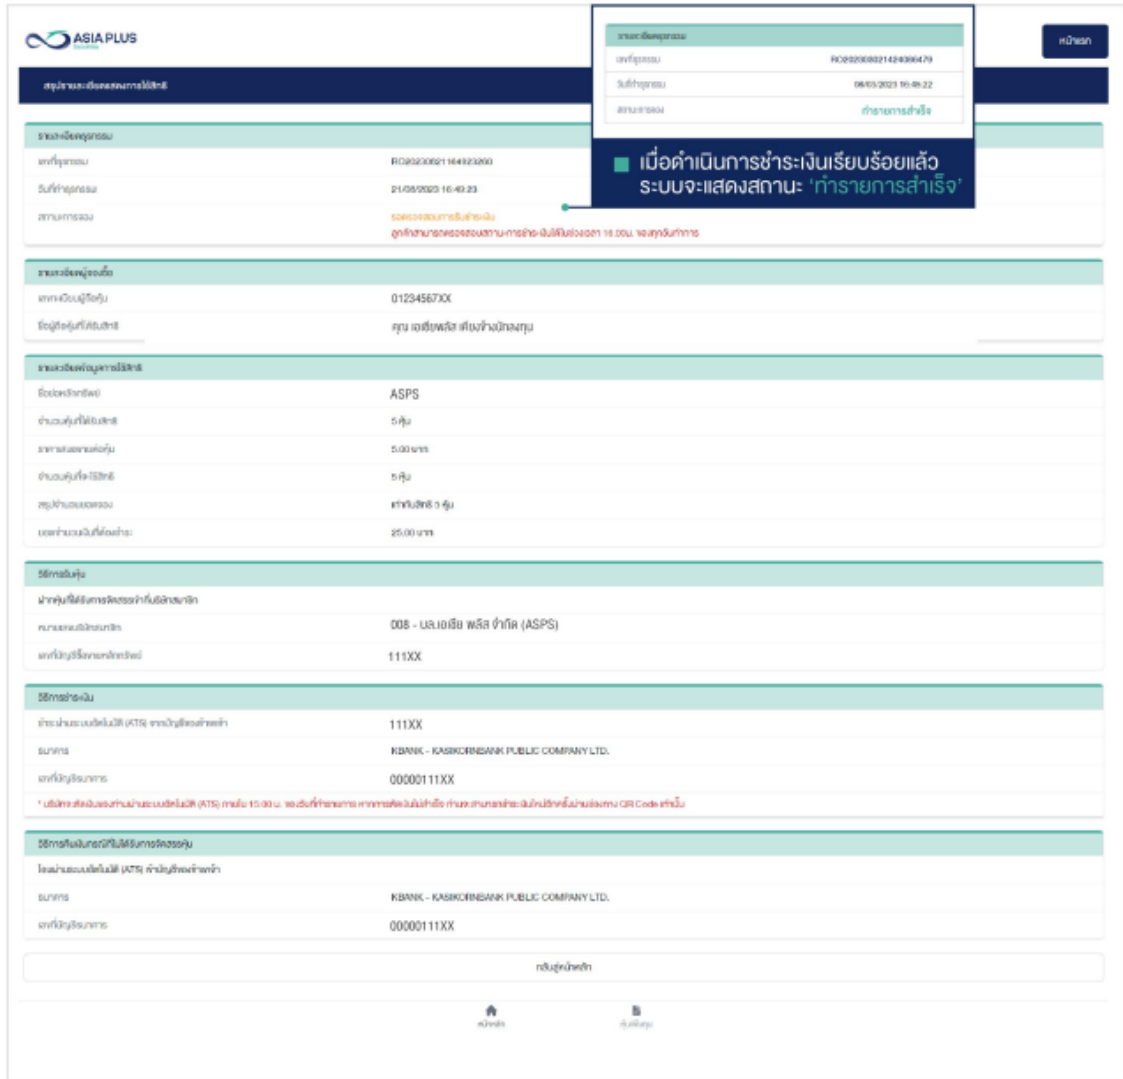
ASIA PLUS

หน้าแรก

สรุปรายละเอียดแสดงการใช้สิทธิ

รายละเอียดธุรกรรม
เลขที่ธุรกรรม RO2023082116492320
วันที่ทำธุรกรรม 21/08/2023 16:49:23
สถานะการจอง รอตรวจสอบการรับชำระเงิน
ลูกค้าสามารถตรวจสอบสถานะการชำระเงินได้ในช่วงเวลา 16.00น. ของทุกวันทำการ

รายละเอียดธุรกรรม
เลขที่ธุรกรรม RO2023082142408479
วันที่ทำธุรกรรม 08/03/2023 16:48:22
สถานะการจอง ทำรายการสำเร็จ

เมื่อดำเนินการชำระเงินเรียบร้อยแล้ว ระบบจะแสดงสถานะ 'ทำรายการสำเร็จ'

รายละเอียดผู้จองซื้อ
เลขทะเบียนผู้ถือหุ้น 01234567XX
ชื่อผู้ถือหุ้นที่ได้รับสิทธิ คุณ เอเชียพลัส เคียงข้างนักลงทุน

รายละเอียดข้อมูลการใช้สิทธิ
ชื่อย่อหลักทรัพย์ ASPS
จำนวนหุ้นที่ได้รับสิทธิ 5 หุ้น
ราคาเสนอขายต่อหุ้น 5.00 บาท
จำนวนหุ้นที่จะใช้สิทธิ 5 หุ้น
สรุปจำนวนยอดจอง ตามสิทธิ 5 หุ้น
ยอดจำนวนเงินที่ต้องชำระ 25.00 บาท

วิธีการรับหุ้น
ฝากหุ้นที่ได้รับการจัดสรรเข้ากับบริษัทสมาชิก
หมายเลขบริษัทสมาชิก 008 - บล.เอเชีย พลัส จำกัด (ASPS)
เลขที่บัญชีซื้อขายหลักทรัพย์ 111XX

วิธีการชำระเงิน
ชำระผ่านระบบหักบัญชีอัตโนมัติ (ATS) จากบัญชีของท่าน 111XX
ธนาคาร KBANK - KASIKORNBANK PUBLIC COMPANY LTD.
เลขที่บัญชีธนาคาร 00000111XX
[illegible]

วิธีการรับเงินกรณีที่ไม่ได้รับการจัดสรรหุ้น
โอนผ่านระบบอัตโนมัติ (ATS) เข้าบัญชีของท่าน
ธนาคาร KBANK - KASIKORNBANK PUBLIC COMPANY LTD.
เลขที่บัญชีธนาคาร 00000111XX

กลับสู่หน้าหลัก

หน้าหลัก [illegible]